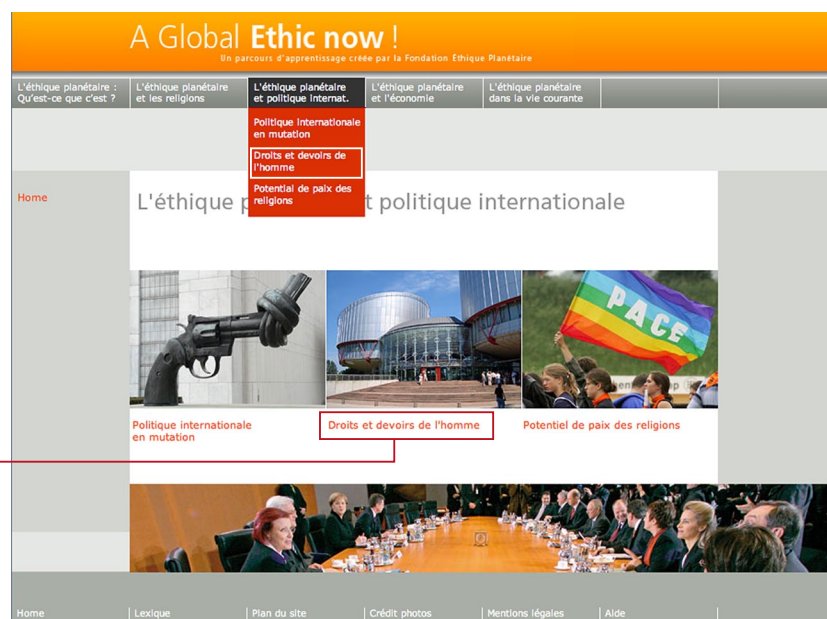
A Global Ethic now !
Un parcours d'apprentissage créée par la Fondation Éthique Planétaire

L'éthique planétaire : Qu'est-ce que c'est ?
L'éthique planétaire et les religions
L'éthique planétaire et politique internat.
L'éthique planétaire et l'économie
L'éthique planétaire dans la vie courante

Politique internationale en mutation
Droits et devoirs de l'homme
Potential de paix des religions

Home

L'éthique p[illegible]t politique internationale

PACE

Politique internationale en mutation
Droits et devoirs de l'homme
Potentiel de paix des religions

Home | Lexique | Plan du site | Crédit photos | Mentions légales | Aide